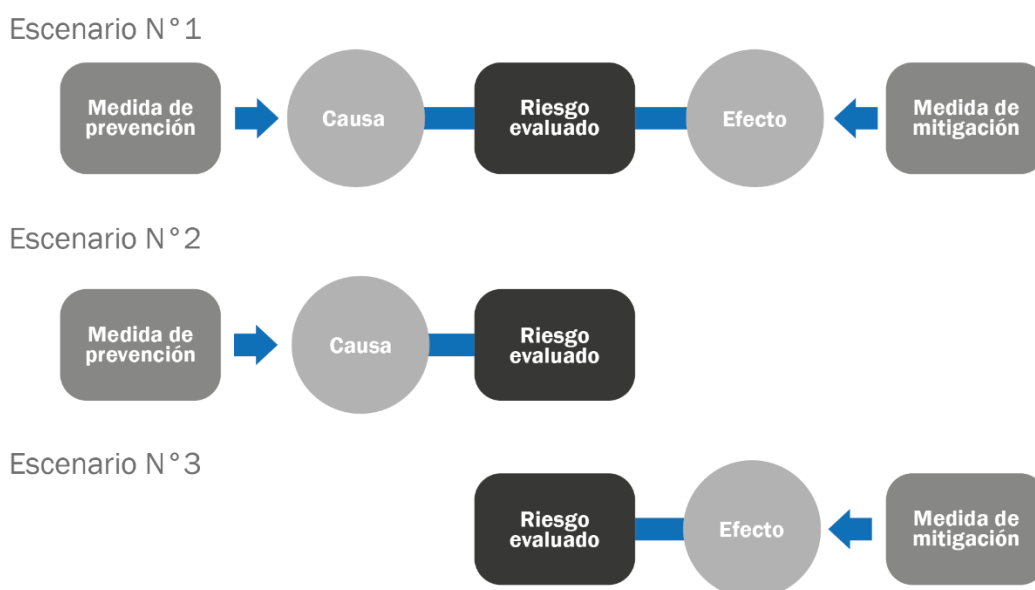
Escenario N°1

Medida de prevención

Causa

Riesgo evaluado

Efecto

Medida de mitigación

Escenario N°2

Medida de prevención

Causa

Riesgo evaluado

Escenario N°3

Riesgo evaluado

Efecto

Medida de mitigación